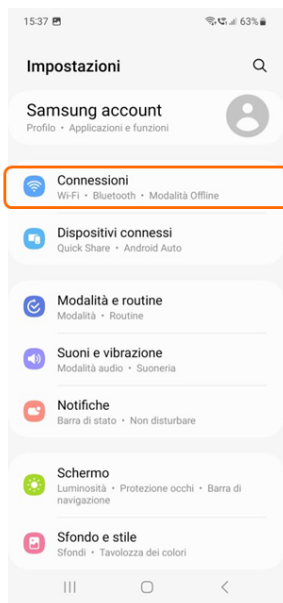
15:37

63%

Impostazioni

Samsung account
Profilo • Applicazioni e funzioni

Connessioni
Wi-Fi • Bluetooth • Modalità Offline

Dispositivi connessi
Quick Share • Android Auto

Modalità e routine
Modalità • Routine

Suoni e vibrazione
Modalità audio • Suoneria

Notifiche
Barra di stato • Non disturbare

Schermo
Luminosità • Protezione occhi • Barra di navigazione

Sfondo e stile
Sfondi • Tavolozza dei colori